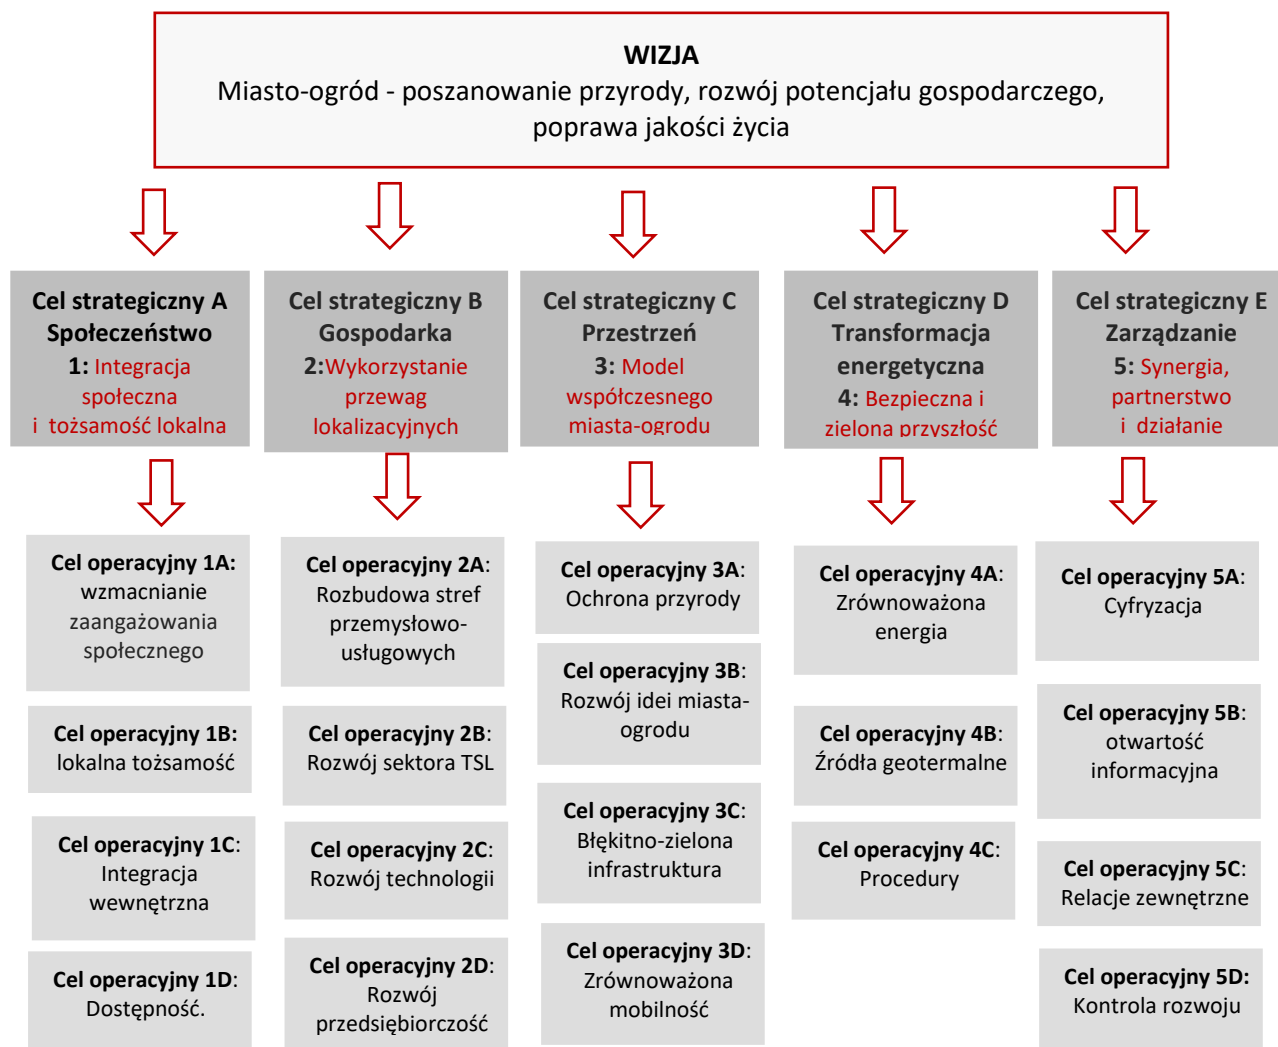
**WIZJA**
Miasto-ogród - poszanowanie przyrody, rozwój potencjału gospodarczego, poprawa jakości życia

Cel strategiczny A
Społeczeństwo
1: Integracja społeczna i tożsamość lokalna

Cel operacyjny 1A: wzmacnianie zaangażowania społecznego

Cel operacyjny 1B: lokalna tożsamość

Cel operacyjny 1C: Integracja wewnętrzna

Cel operacyjny 1D: Dostępność.

Cel strategiczny B
Gospodarka
2:Wykorzystanie przewag lokalizacyjnych

Cel operacyjny 2A: Rozbudowa stref przemysłowo-usługowych

Cel operacyjny 2B: Rozwój sektora TSL

Cel operacyjny 2C: Rozwój technologii

Cel operacyjny 2D: Rozwój przedsiębiorczość

Cel strategiczny C
Przestrzeń
3: Model współczesnego miasta-ogrodu

Cel operacyjny 3A: Ochrona przyrody

Cel operacyjny 3B: Rozwój idei miasta-ogrodu

Cel operacyjny 3C: Błękitno-zielona infrastruktura

Cel operacyjny 3D: Zrównoważona mobilność

Cel strategiczny D
Transformacja energetyczna
4: Bezpieczna i zielona przyszłość

Cel operacyjny 4A: Zrównoważona energia

Cel operacyjny 4B: Źródła geotermalne

Cel operacyjny 4C: Procedury

Cel strategiczny E
Zarządzanie
5: Synergia, partnerstwo i działanie

Cel operacyjny 5A: Cyfryzacja

Cel operacyjny 5B: otwartość informacyjna

Cel operacyjny 5C: Relacje zewnętrzne

Cel operacyjny 5D: Kontrola rozwoju